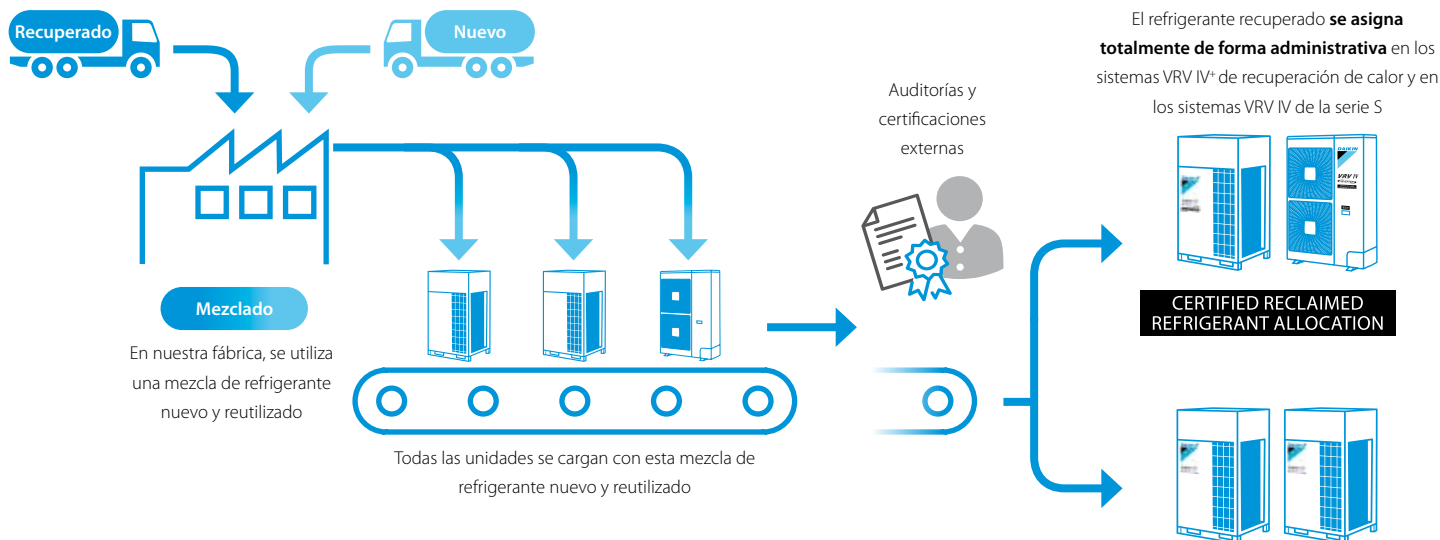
Recuperado

Nuevo

Mezclado

En nuestra fábrica, se utiliza una mezcla de refrigerante nuevo y reutilizado

Todas las unidades se cargan con esta mezcla de refrigerante nuevo y reutilizado

Auditorías y certificaciones externas

El refrigerante recuperado **se asigna totalmente de forma administrativa** en los sistemas VRV IV$^{+}$ de recuperación de calor y en los sistemas VRV IV de la serie S

DAIKIN

VRV IV

CERTIFIED RECLAIMED REFRIGERANT ALLOCATION